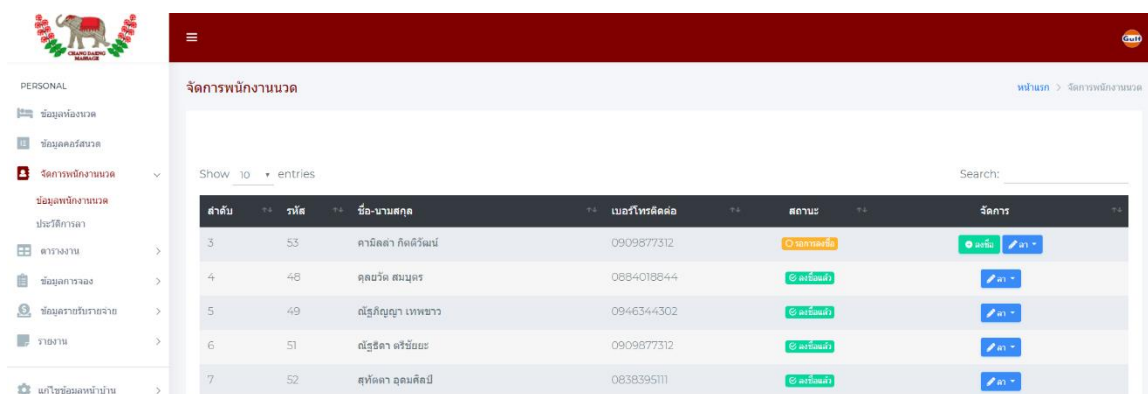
CHANG DAENG MASSAGE

Gulf

PERSONAL

ข้อมูลห้องนวด

ข้อมูลคอร์สนวด

จัดการพนักงานนวด

ข้อมูลพนักงานนวด

ประวัติการลา

ตารางงาน

ข้อมูลการจอง

ข้อมูลรายรับรายจ่าย

รายงาน

แก้ไขข้อมูลหน้าบ้าน

จัดการพนักงานนวด

หน้าแรก > จัดการพนักงานนวด

Show 10 entries

Search:

| ลำดับ | รหัส | ชื่อ-นามสกุล | เบอร์โทรติดต่อ | สถานะ | จัดการ |
|---|---|---|---|---|---|
| 3 | 53 | คามิลล่า กิตติวัฒน์ | 0909877312 | รอการลงชื่อ | ลงชื่อ ลา |
| 4 | 48 | คุลยวัต สมบูรร | 0884018844 | ลงชื่อแล้ว | ลา |
| 5 | 49 | ณัฐภิญญา เทพขาว | 0946344302 | ลงชื่อแล้ว | ลา |
| 6 | 51 | ณัฐธิดา ตรีชัยยะ | 0909877312 | ลงชื่อแล้ว | ลา |
| 7 | 52 | สุทัตตา อุดมศิลป์ | 0838395111 | ลงชื่อแล้ว | ลา |